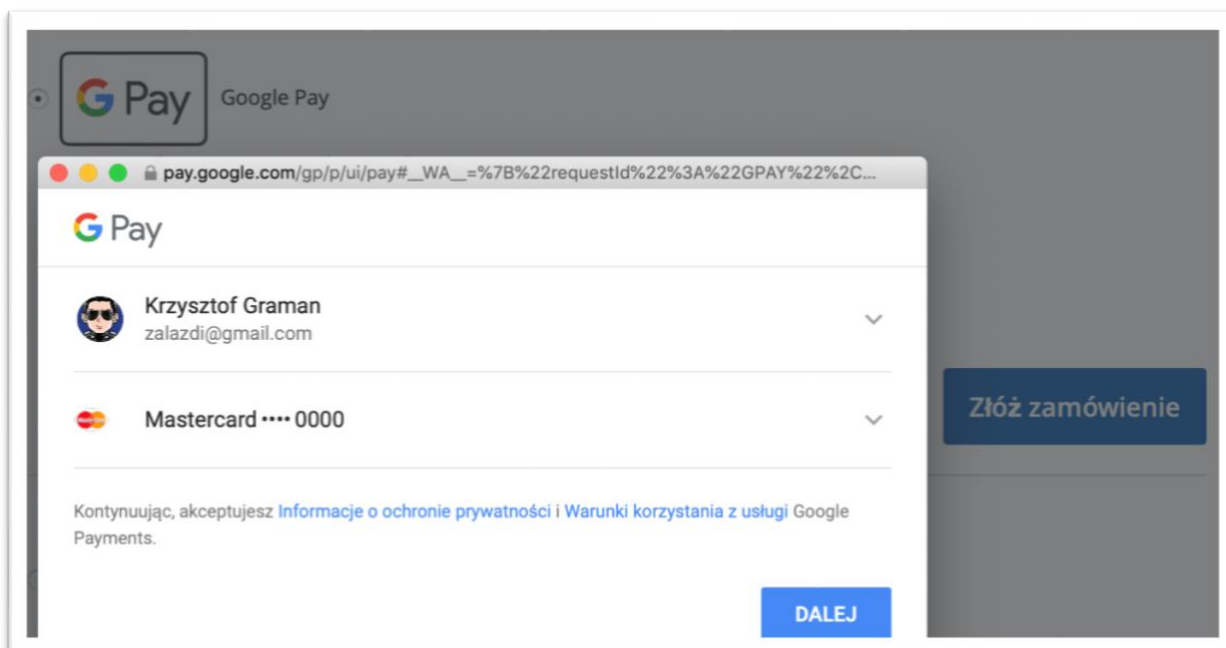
G Pay Google Pay

pay.google.com/gp/p/ui/pay#__WA__=%7B%22requestId%22%3A%22GPAY%22%2C...

G Pay

Krzysztof Graman
zalazdi@gmail.com

Mastercard •••• 0000

Złóż zamówienie

Kontynuując, akceptujesz Informacje o ochronie prywatności i Warunki korzystania z usługi Google Payments.

DALEJ